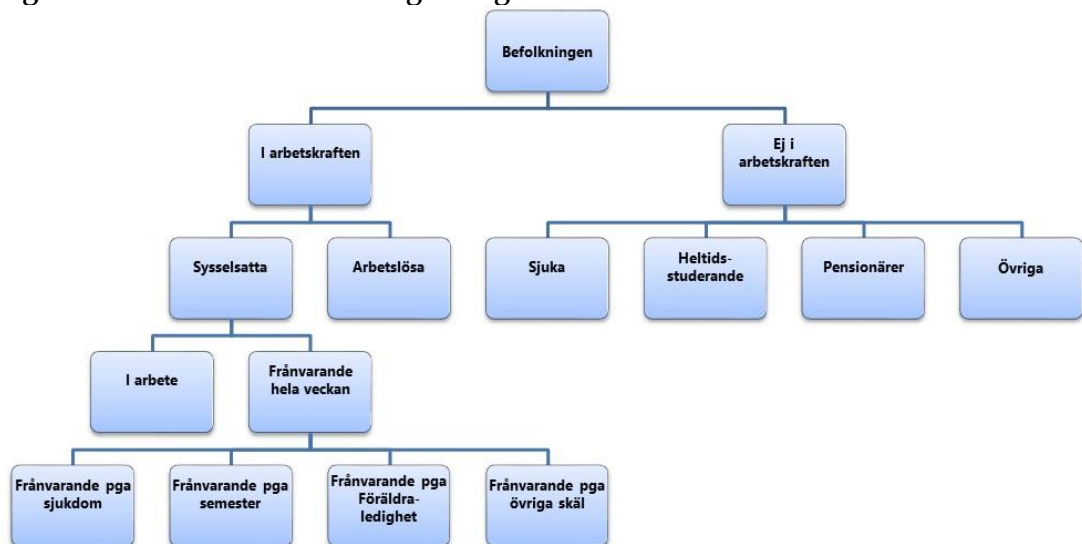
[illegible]

Befolkningen

I arbetskraften

Ej i arbetskraften

Sysselsatta

Arbetslösa

Sjuka

Heltids-studerande

Pensionärer

Övriga

I arbete

Frånvarande hela veckan

Frånvarande pga sjukdom

Frånvarande pga semester

Frånvarande pga Föräldraledighet

Frånvarande pga övriga skäl